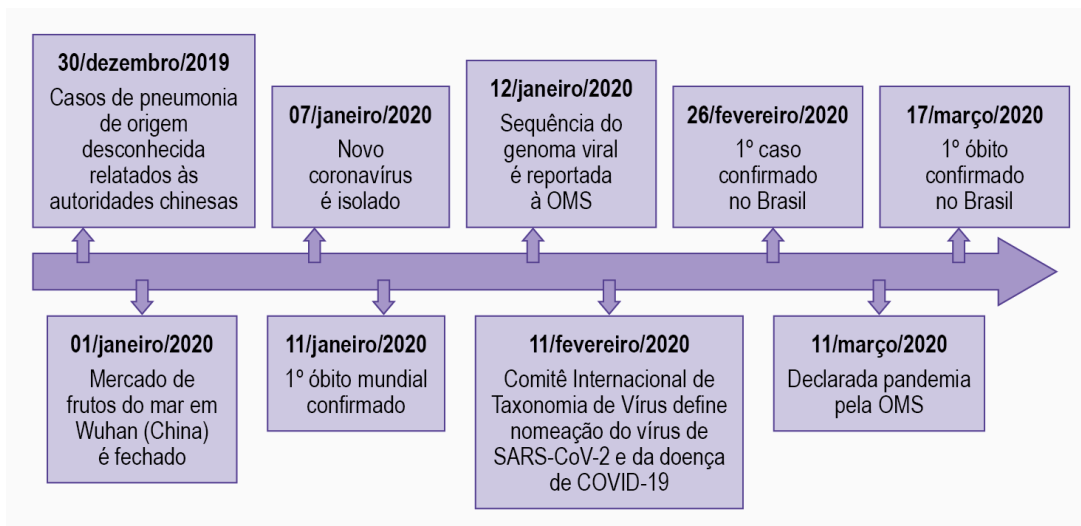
30/dezembro/2019
Casos de pneumonia de origem desconhecida relatados às autoridades chinesas

07/janeiro/2020
Novo coronavírus é isolado

12/janeiro/2020
Sequência do genoma viral é reportada à OMS

26/fevereiro/2020
1º caso confirmado no Brasil

17/março/2020
1º óbito confirmado no Brasil

01/janeiro/2020
Mercado de frutos do mar em Wuhan (China) é fechado

11/janeiro/2020
1º óbito mundial confirmado

11/fevereiro/2020
Comitê Internacional de Taxonomia de Vírus define nomeação do vírus de SARS-CoV-2 e da doença de COVID-19

11/março/2020
Declarada pandemia pela OMS